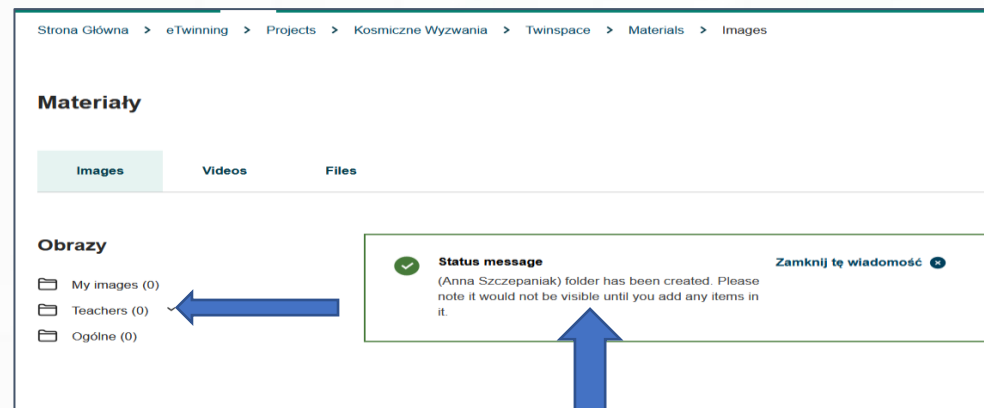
Strona Główna > eTwinning > Projects > Kosmiczne Wyzwania > Twinspace > Materials > Images

Materiały

Images Videos Files

Obrazy

My images (0)

Teachers (0)

Ogólne (0)

Status message

(Anna Szczepaniak) folder has been created. Please note it would not be visible until you add any items in it.

Zamknij tę wiadomość